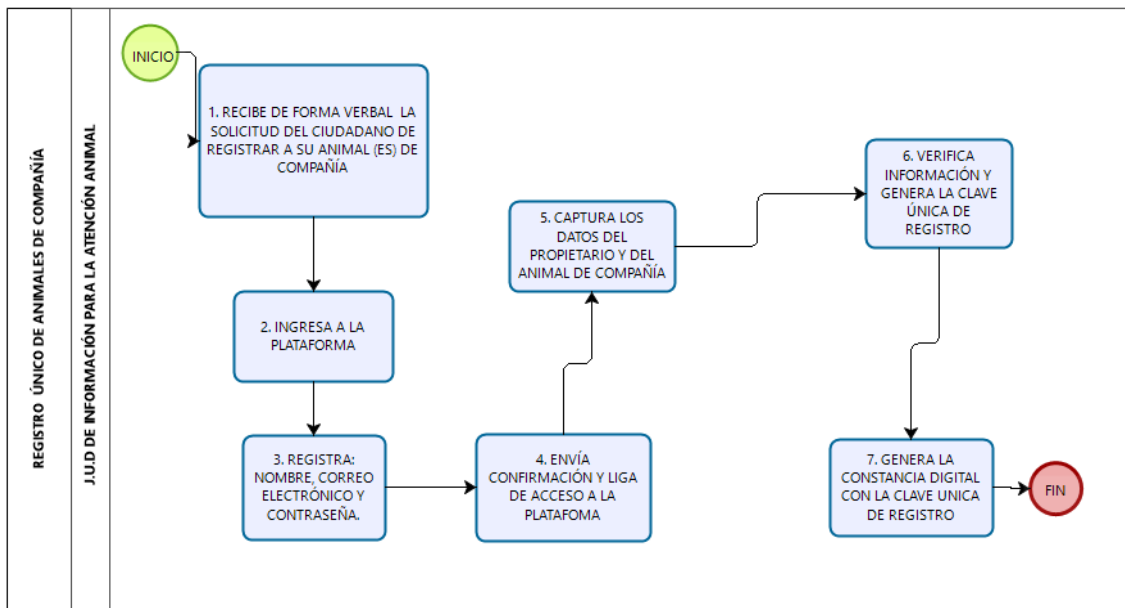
REGISTRO ÚNICO DE ANIMALES DE COMPAÑÍA

J.U.D DE INFORMACIÓN PARA LA ATENCIÓN ANIMAL

INICIO

1. RECIBE DE FORMA VERBAL LA SOLICITUD DEL CIUDADANO DE REGISTRAR A SU ANIMAL (ES) DE COMPAÑÍA

2. INGRESA A LA PLATAFORMA

3. REGISTRA: NOMBRE, CORREO ELECTRÓNICO Y CONTRASEÑA.

4. ENVÍA CONFIRMACIÓN Y LIGA DE ACCESO A LA PLATAFOMA

5. CAPTURA LOS DATOS DEL PROPIETARIO Y DEL ANIMAL DE COMPAÑÍA

6. VERIFICA INFORMACIÓN Y GENERA LA CLAVE ÚNICA DE REGISTRO

7. GENERA LA CONSTANCIA DIGITAL CON LA CLAVE UNICA DE REGISTRO

FIN